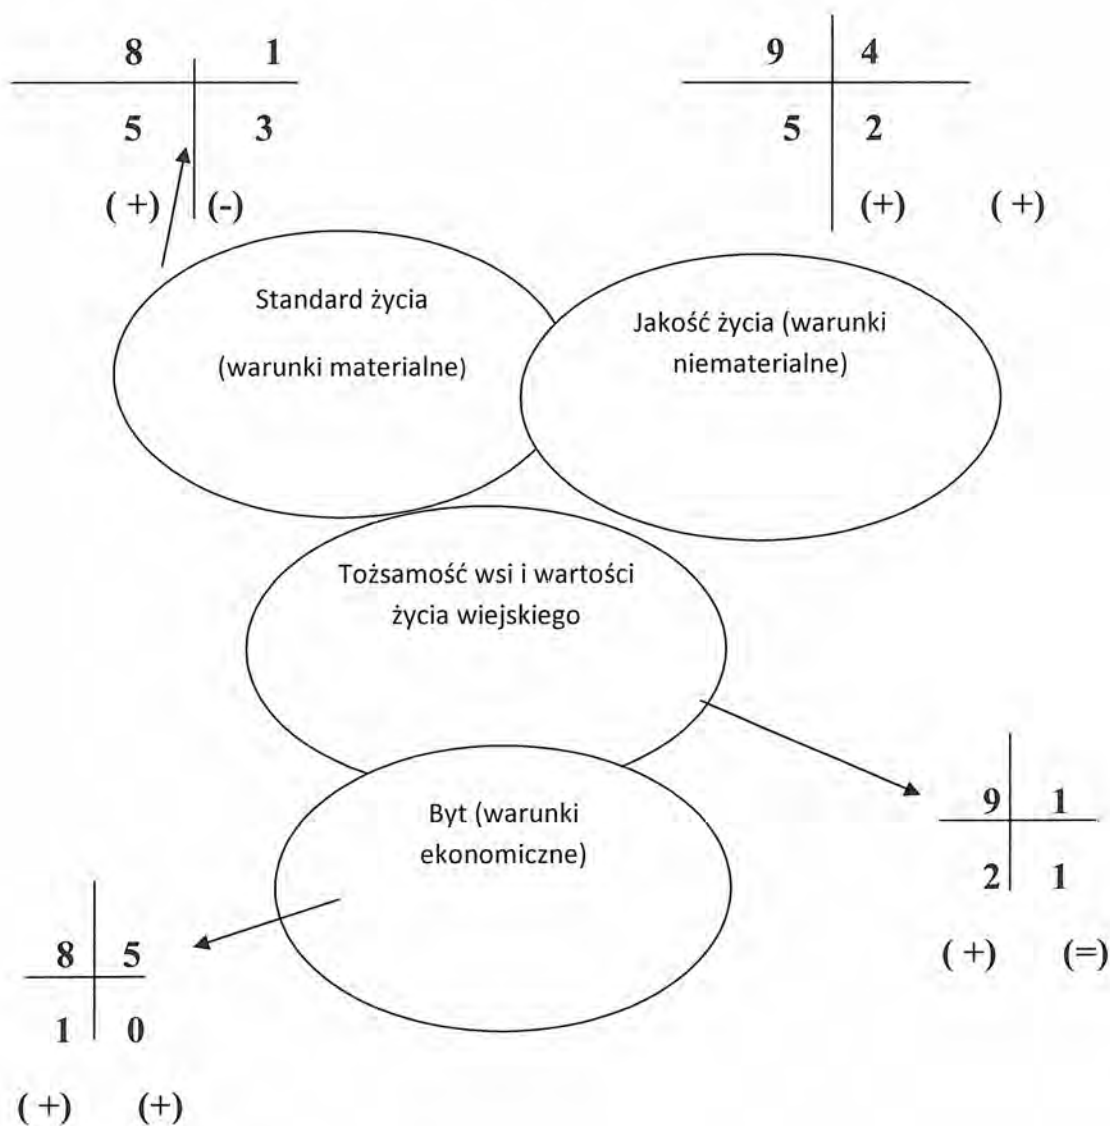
| 8 | 1 |
|---|---|
| 5 | 3 |

( +) (-)

| 9 | 4 |
|---|---|
| 5 | 2 |

(+) ( +)

Standard życia (warunki materialne)

Jakość życia (warunki niematerialne)

Tożsamość wsi i wartości życia wiejskiego

Byt (warunki ekonomiczne)

| 9 | 1 |
|---|---|
| 2 | 1 |

( +) (=)

| 8 | 5 |
|---|---|
| 1 | 0 |

( +) (+)